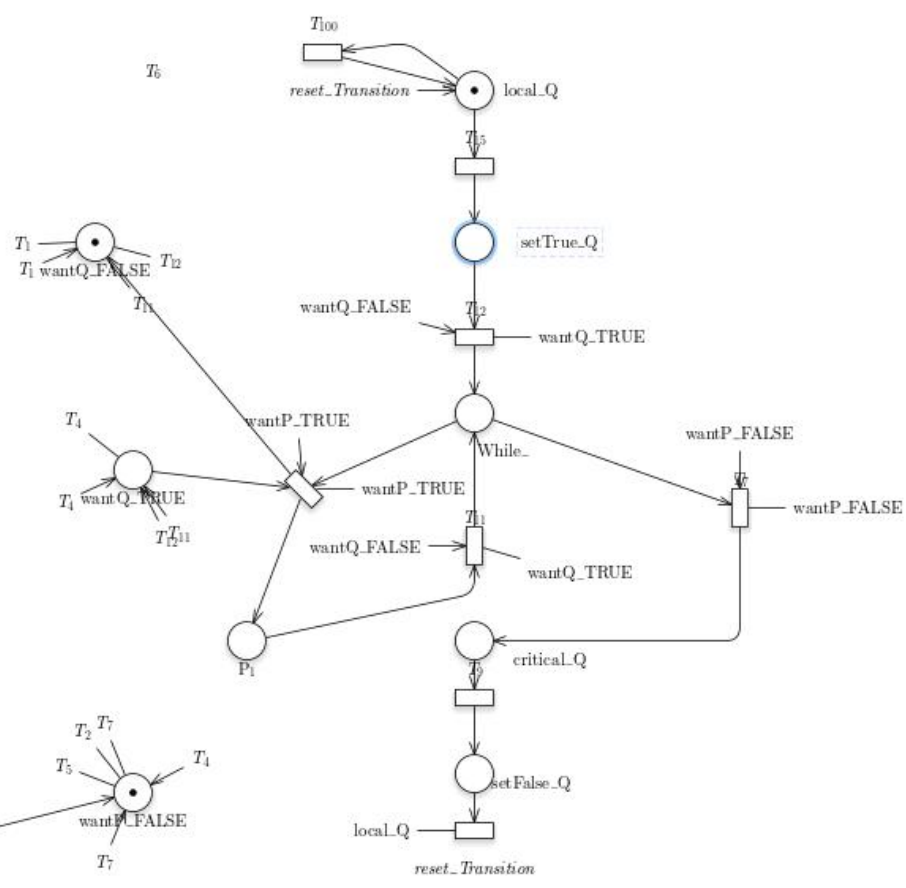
$T_{100}$

$T_6$

reset_Transition

local_Q

$T_{15}$

setTrue_Q

$T_1$

$T_1$ wantQ_FALSE

$T_{12}$

$T_{11}$

wantQ_FALSE

$T_{12}$

wantQ_TRUE

$T_4$

wantP_TRUE

$T_4$ wantQ_TRUE

wantP_TRUE

While_

wantP_FALSE

$T_7$

wantP_FALSE

$T_{12}$ $T_{11}$

wantQ_FALSE

$T_{11}$

wantQ_TRUE

$P_1$

critical_Q

$T_9$

$T_2$ $T_7$

$T_5$

$T_4$

setFalse_Q

wantP_FALSE

$T_7$

local_Q

reset_Transition